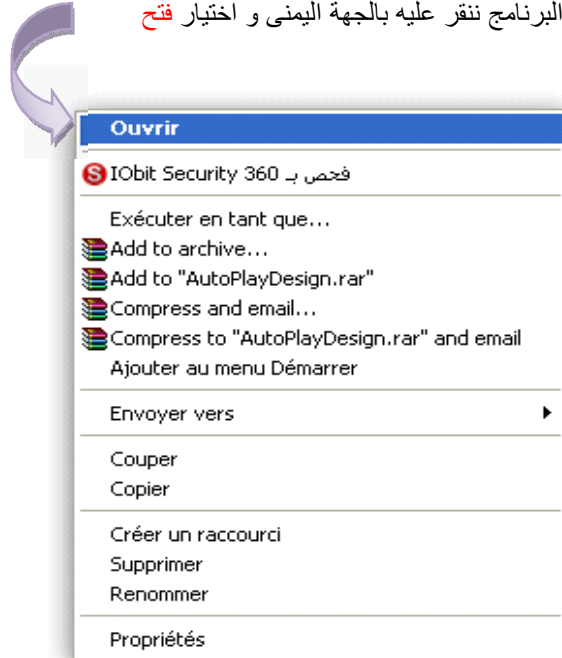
البرنامج ننقر عليه بالجهة اليمنى و اختيار فتح

Ouvrir

فحص بـ IObit Security 360

Exécuter en tant que...
Add to archive...
Add to "AutoPlayDesign.rar"
Compress and email...
Compress to "AutoPlayDesign.rar" and email
Ajouter au menu Démarrer

Envoyer vers

Couper
Copier

Créer un raccourci
Supprimer
Renommer

Propriétés